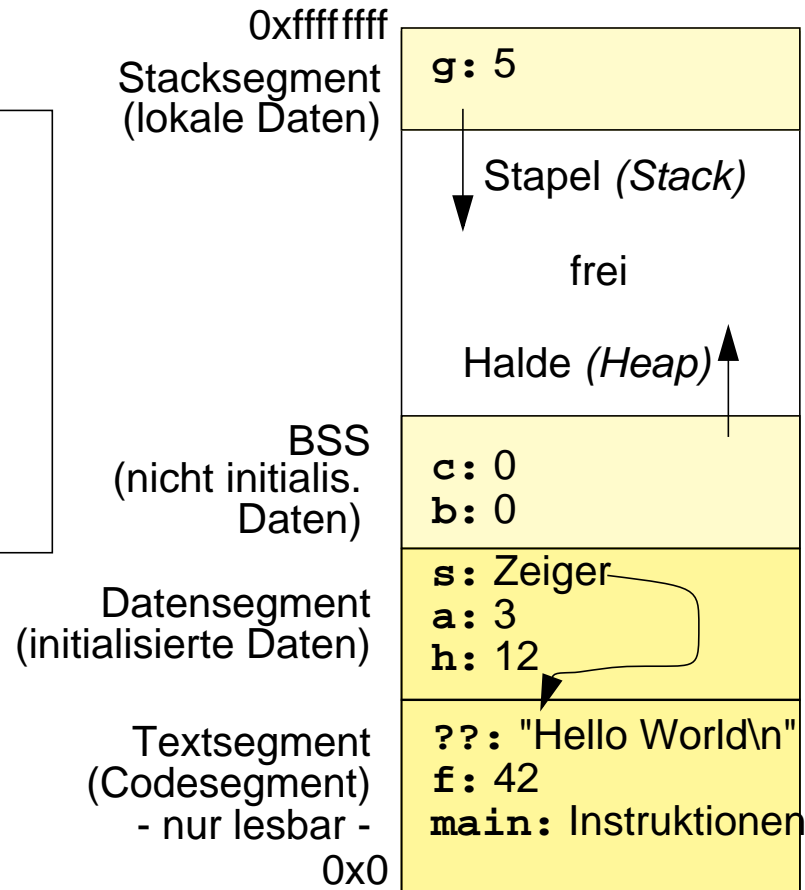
0xffffffff

Stacksegment
(lokale Daten)

g: 5

Stapel (Stack)

frei

Halde (Heap)

BSS
(nicht initialis.
Daten)

c: 0
b: 0

Datensegment
(initialisierte Daten)

s: Zeiger
a: 3
h: 12

Textsegment
(Codesegment)
- nur lesbar -

??: "Hello World\n"
f: 42
main: Instruktionen

0x0